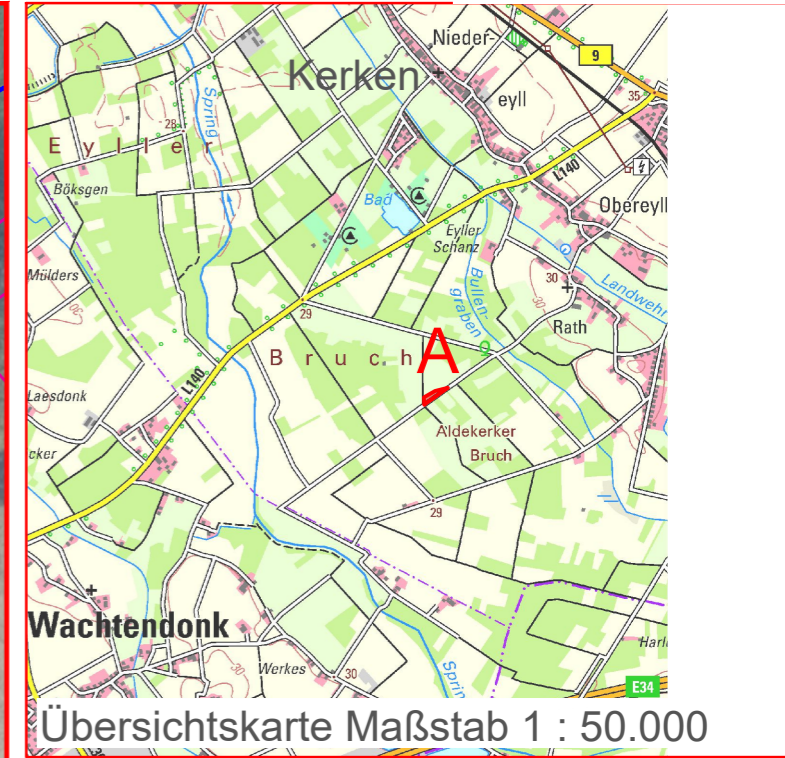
Nieder-
eyll
9
35
Kerken
Spring
28
E y l l e r
L140
Obereyll
Böksgen
Bad
Eyller Schanz
Bullengraben
Mülders
30
Landwehr
30
Rath
29
B r u c h
A
L140
Laesdonk
Aldekerker Bruch
cker
29
Wachtendonk
Harl
Werkes
30
Spring
E34
Übersichtskarte Maßstab 1 : 50.000